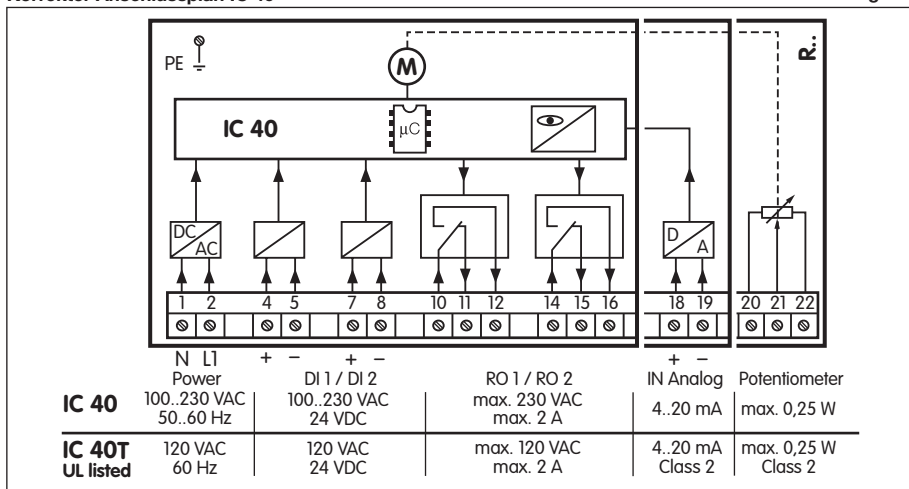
PE

M

R..

IC 40

µC

DC
AC

D
A

1 2 4 5 7 8 10 11 12 14 15 16 18 19 20 21 22

N L1 + − + − + −

| | Power | DI 1 / DI 2 | RO 1 / RO 2 | IN Analog | Potentiometer |
|---|---|---|---|---|---|
| IC 40 | 100..230 VAC 50..60 Hz | 100..230 VAC 24 VDC | max. 230 VAC max. 2 A | 4..20 mA | max. 0,25 W |
| IC 40T UL listed | 120 VAC 60 Hz | 120 VAC 24 VDC | max. 120 VAC max. 2 A | 4..20 mA Class 2 | max. 0,25 W Class 2 |